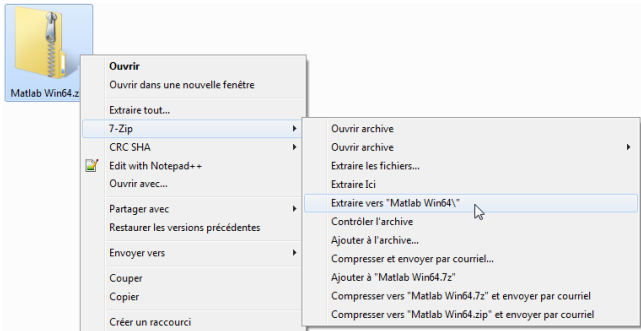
Matlab Win64.z

Ouvrir
Ouvrir dans une nouvelle fenêtre
Extraire tout...
7-Zip
CRC SHA
Edit with Notepad++
Ouvrir avec...
Partager avec
Restaurer les versions précédentes
Envoyer vers
Couper
Copier
Créer un raccourci

Ouvrir archive
Ouvrir archive
Extraire les fichiers...
Extraire Ici
Extraire vers "Matlab Win64\"
Contrôler l'archive
Ajouter à l'archive...
Compresser et envoyer par courriel...
Ajouter à "Matlab Win64.7z"
Compresser vers "Matlab Win64.7z" et envoyer par courriel
Compresser vers "Matlab Win64.zip" et envoyer par courriel